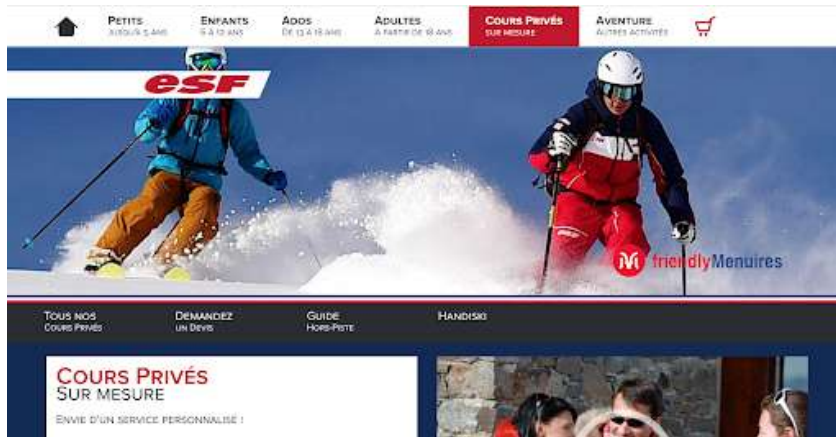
Petits
Jusqu'à 5 ans

Enfants
5 à 12 ans

Ados
De 13 à 18 ans

Adultes
À partir de 18 ans

Cours Privés
Sur mesure

Aventure
Autres activités

esf

friendlyMenuires

Tous nos
Cours Privés

Demandez
un Devis

Guide
Hors-Piste

Handiski

Cours Privés
Sur mesure

Envie d'un service personnalisé !